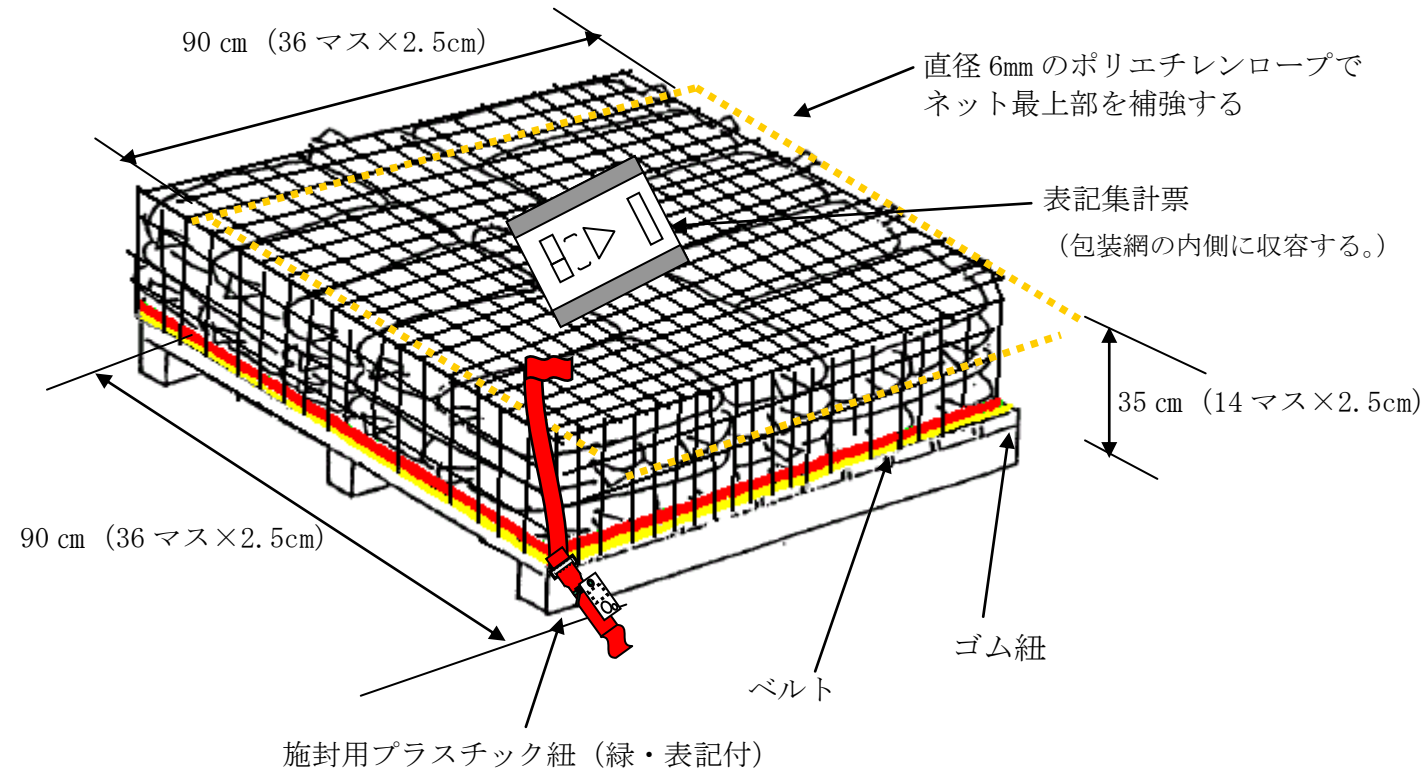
90 ㎝（36 マス×2.5cm）

直径 6mm のポリエチレンロープでネット最上部を補強する

表記集計票

（包装網の内側に収容する。）

35 ㎝（14 マス×2.5cm）

90 ㎝（36 マス×2.5cm）

ゴム紐

ベルト

施封用プラスチック紐（緑・表記付）